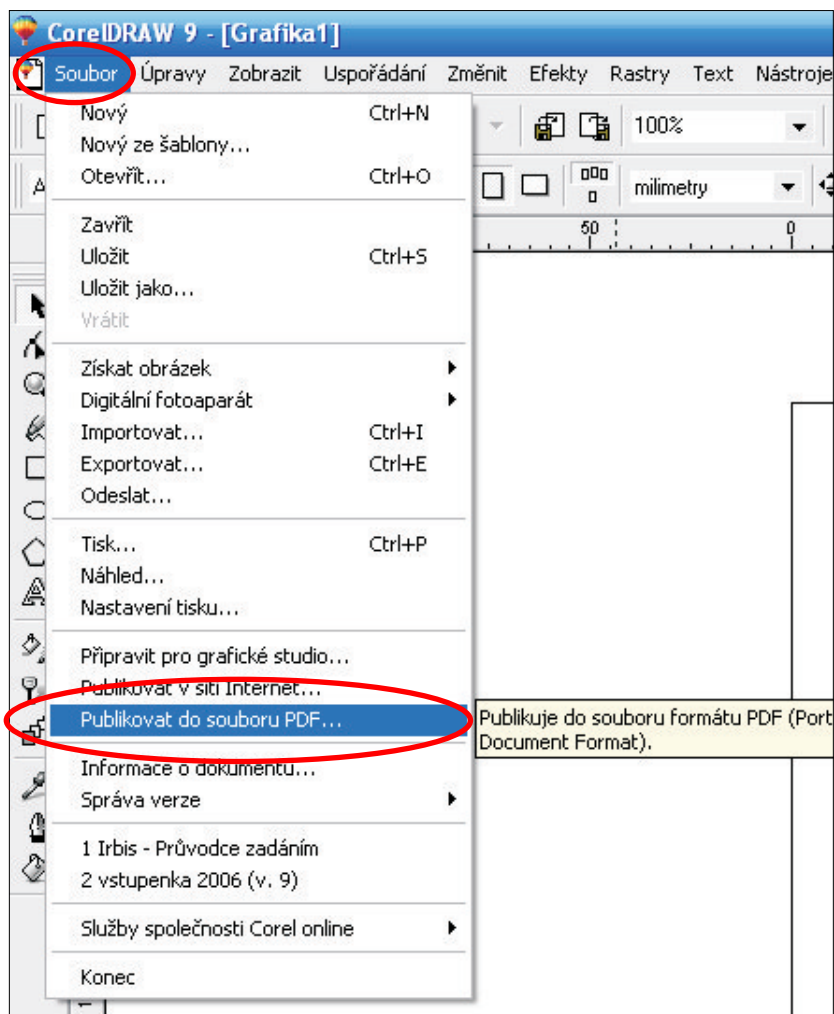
CorelDRAW 9 - [Grafika1]

Soubor Úpravy Zobrazit Uspořádání Změnit Efekty Rastry Text Nástroje

100%

milimetry

50

0

Nový Ctrl+N
Nový ze šablony...
Otevřít... Ctrl+O

Zavřít
Uložit Ctrl+S
Uložit jako...
Vrátit

Získat obrázek
Digitální fotoaparát
Importovat... Ctrl+I
Exportovat... Ctrl+E
Odeslat...

Tisk... Ctrl+P
Náhled...
Nastavení tisku...

Připravit pro grafické studio...
Publikovat v síti Internet...
Publikovat do souboru PDF...

Publikuje do souboru formátu PDF (Port Document Format).

Informace o dokumentu...
Správa verze

1 Irbis - Průvodce zadáním
2 vstupenka 2006 (v. 9)

Služby společnosti Corel online

Konec